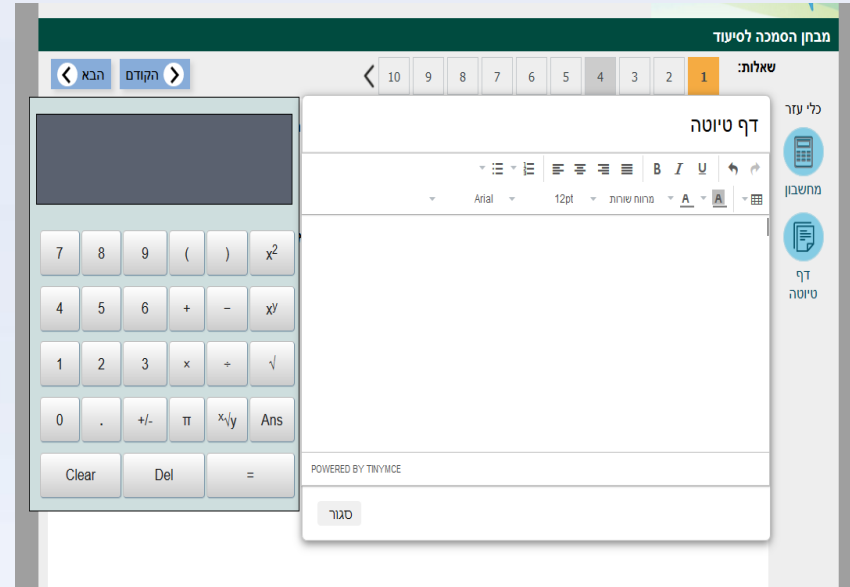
מבחן הסמכה לסיעוד

שאלות:
1
2
3
4
5
6
7
8
9
10

הקודם
הבא

כלי עזר
מחשבון
דף טיוטה

דף טיוטה

B I U

A A מרווח שורות 12pt Arial

POWERED BY TINYMCE

סגור

| 7 | 8 | 9 | ( | ) | $x^2$ |
|---|---|---|---|---|---|
| 4 | 5 | 6 | + | − | $x^y$ |
| 1 | 2 | 3 | × | ÷ | √ |
| 0 | . | +/- | π | $\sqrt[x]{y}$ | Ans |
| Clear | Del | = | | | |